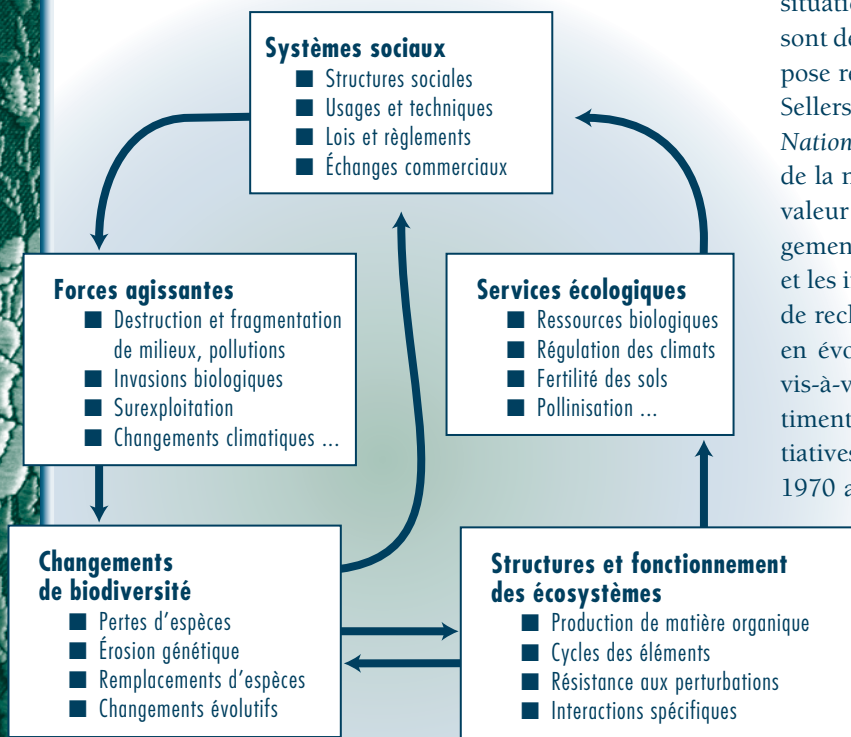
Systèmes sociaux
■ Structures sociales
■ Usages et techniques
■ Lois et règlements
■ Échanges commerciaux

Forces agissantes
■ Destruction et fragmentation de milieux, pollutions
■ Invasions biologiques
■ Surexploitation
■ Changements climatiques ...

Services écologiques
■ Ressources biologiques
■ Régulation des climats
■ Fertilité des sols
■ Pollinisation ...

Changements de biodiversité
■ Pertes d'espèces
■ Érosion génétique
■ Remplacements d'espèces
■ Changements évolutifs

Structures et fonctionnement des écosystèmes
■ Production de matière organique
■ Cycles des éléments
■ Résistance aux perturbations
■ Interactions spécifiques

situatio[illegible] sont de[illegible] pose re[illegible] Sellers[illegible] Nation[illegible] de la n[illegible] valeur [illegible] gemen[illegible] et les i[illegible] de rech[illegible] en évo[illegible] vis-à-v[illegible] timent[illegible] tiatives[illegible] 1970 a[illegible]